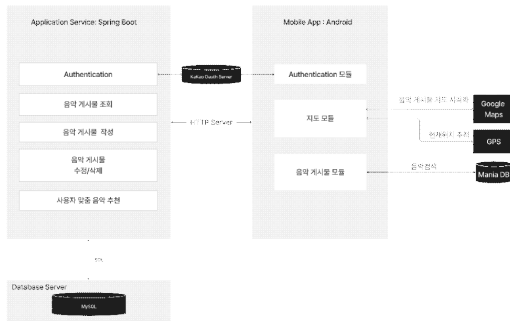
Application Service: Spring Boot

Authentication

음악 게시물 조회

음악 게시물 작성

음악 게시물 수정/삭제

사용자 맞춤 음악 추천

Kakao Oauth Server

HTTP Server

Mobile App : Android

Authentication 모듈

지도 모듈

음악 게시물 모듈

음악 게시물 위치 시각화

Google Maps

사용자 위치 조회

GPS

음악검색

Mania DB

SQL

Database Server

MySQL